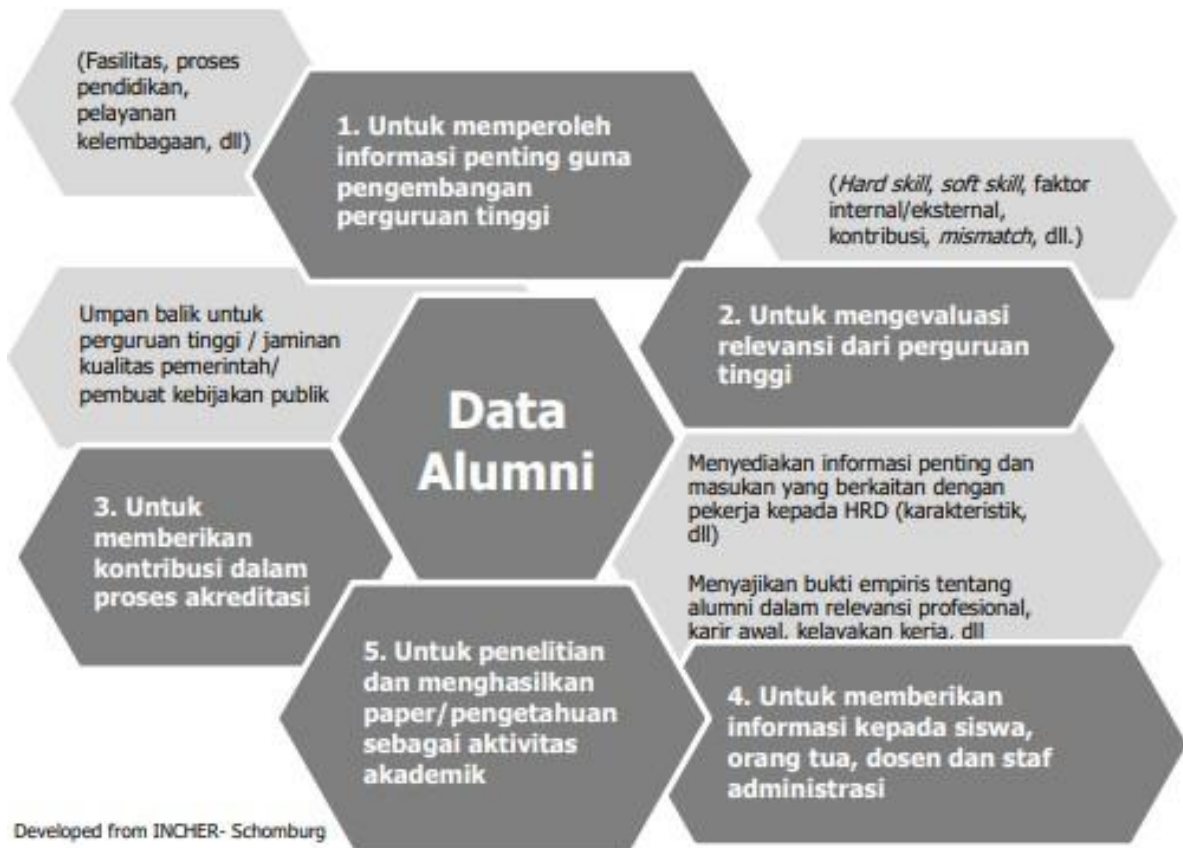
(Fasilitas, proses pendidikan, pelayanan kelembagaan, dll)

1. Untuk memperoleh informasi penting guna pengembangan perguruan tinggi

(*Hard skill*, *soft skill*, faktor internal/eksternal, kontribusi, *mismatch*, dll.)

Umpan balik untuk perguruan tinggi / jaminan kualitas pemerintah/ pembuat kebijakan publik

2. Untuk mengevaluasi relevansi dari perguruan tinggi

Data Alumni

Menyediakan informasi penting dan masukan yang berkaitan dengan pekerja kepada HRD (karakteristik, dll)

Menyajikan bukti empiris tentang alumni dalam relevansi profesional, karir awal, kelayakan kerja, dll

3. Untuk memberikan kontribusi dalam proses akreditasi

5. Untuk penelitian dan menghasilkan paper/pengetahuan sebagai aktivitas akademik

4. Untuk memberikan informasi kepada siswa, orang tua, dosen dan staf administrasi

Developed from INCHER- Schomburg